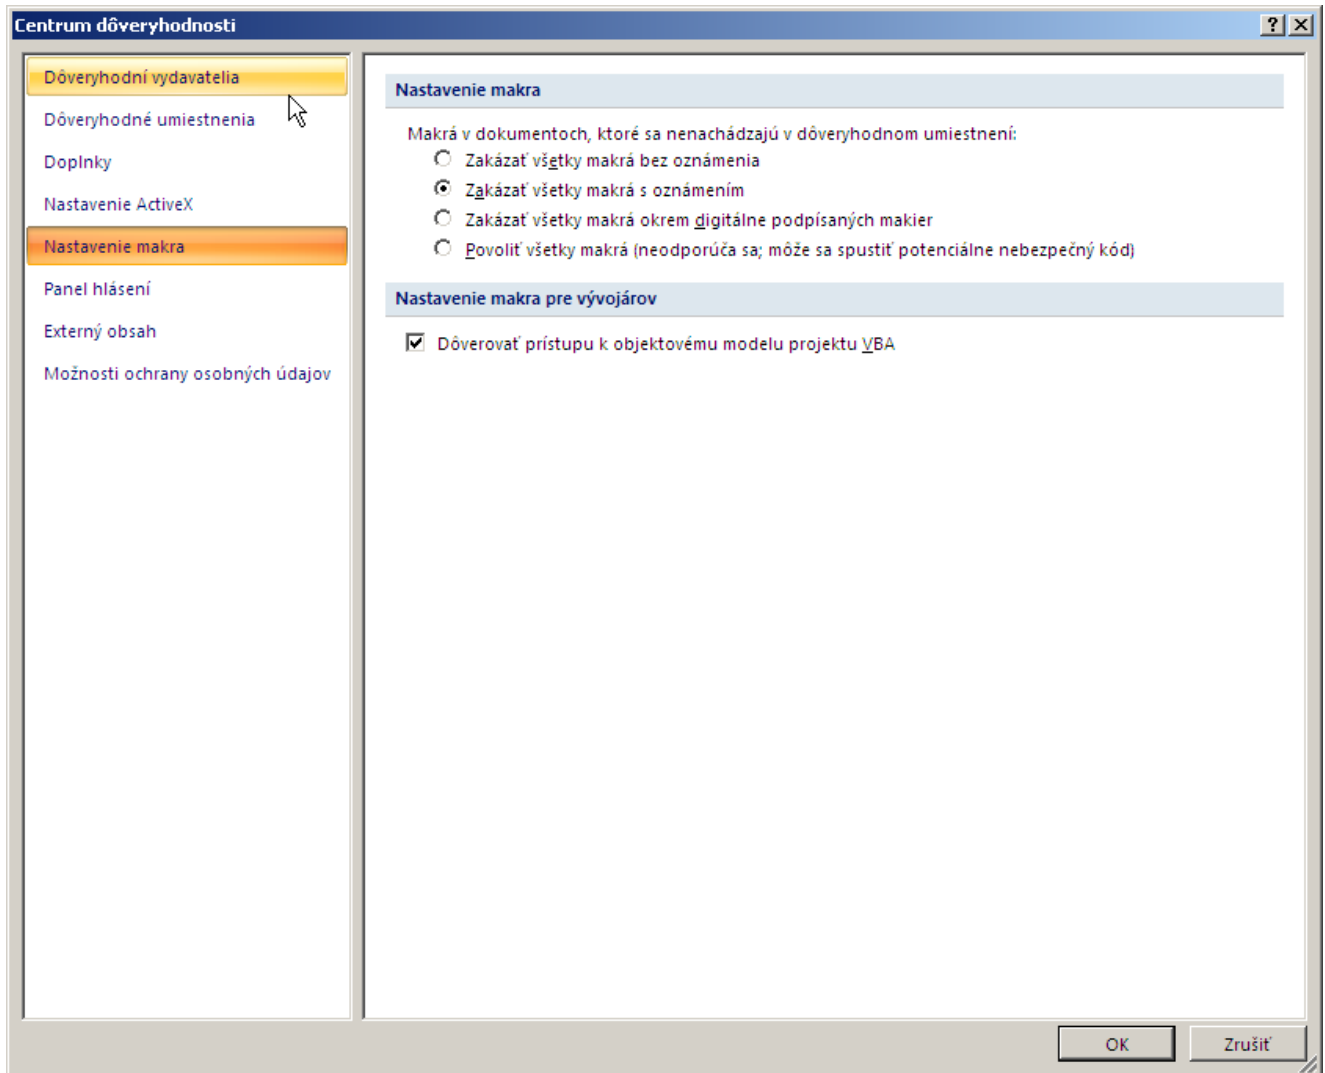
Centrum dôveryhodnosti

?
X

Dôveryhodní vydavatelia
Dôveryhodné umiestnenia
Doplnky
Nastavenie ActiveX
Nastavenie makra
Panel hlásení
Externý obsah
Možnosti ochrany osobných údajov

Nastavenie makra

Makrá v dokumentoch, ktoré sa nenachádzajú v dôveryhodnom umiestnení:
Zakázať všetky makrá bez oznámenia
Zakázať všetky makrá s oznámením
Zakázať všetky makrá okrem digitálne podpísaných makier
Povoliť všetky makrá (neodporúča sa; môže sa spustiť potenciálne nebezpečný kód)

Nastavenie makra pre vývojárov

Dôverovať prístupu k objektovému modelu projektu VBA

OK
Zrušiť